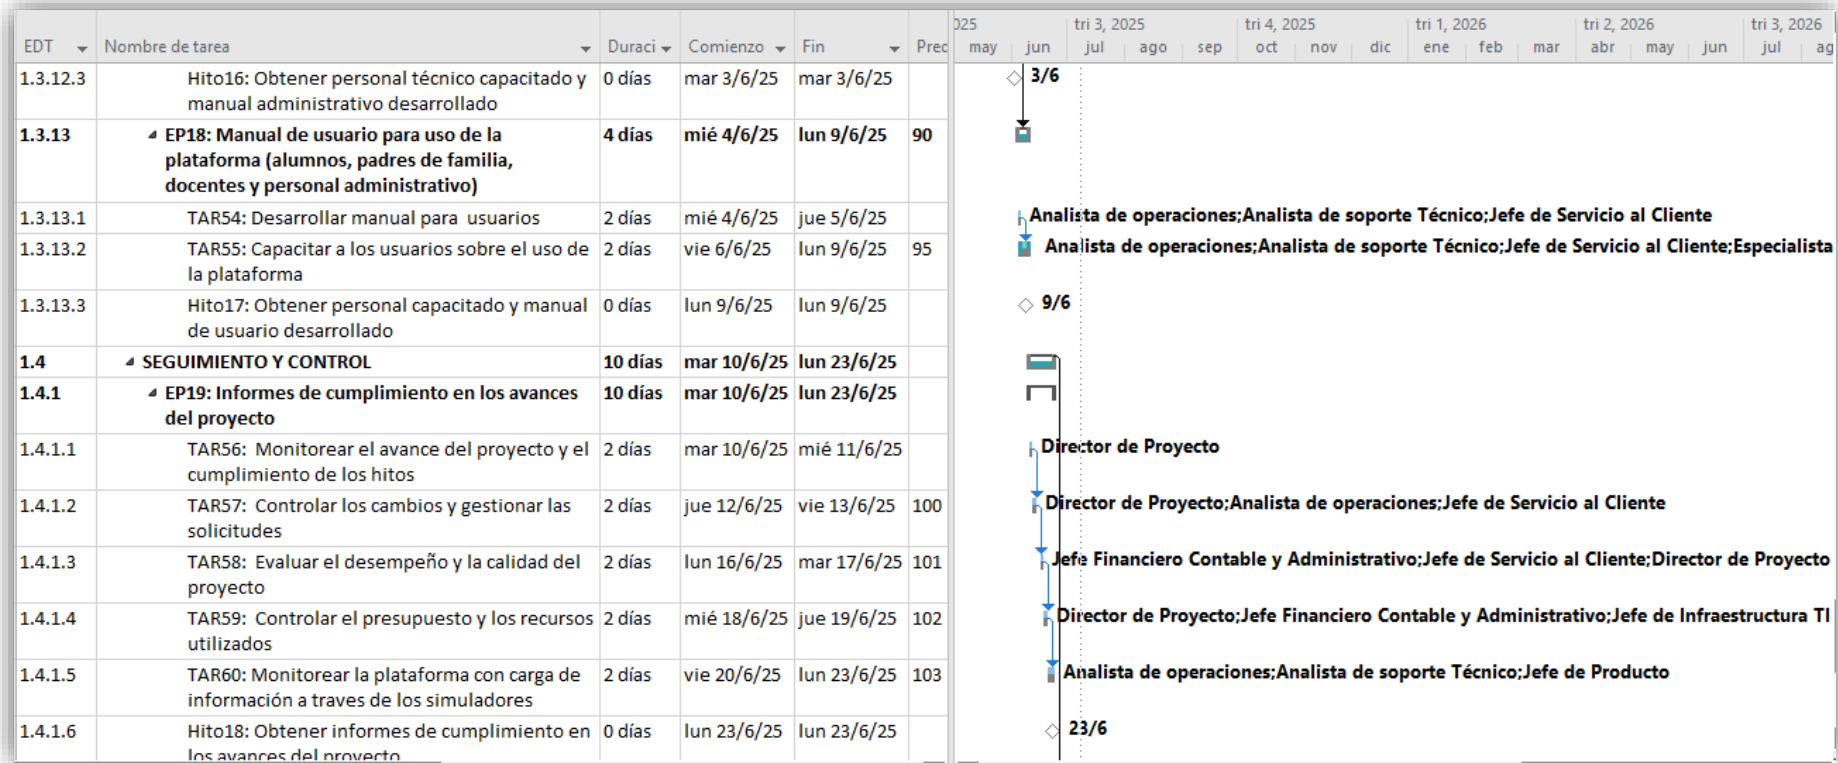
| EDT | Nombre de tarea | Duraci | Comienzo | Fin | Prec |
|---|---|---|---|---|---|
| 1.3.12.3 | Hito16: Obtener personal técnico capacitado y manual administrativo desarrollado | 0 días | mar 3/6/25 | mar 3/6/25 | |
| 1.3.13 | EP18: Manual de usuario para uso de la plataforma (alumnos, padres de familia, docentes y personal administrativo) | 4 días | mié 4/6/25 | lun 9/6/25 | 90 |
| 1.3.13.1 | TAR54: Desarrollar manual para usuarios | 2 días | mié 4/6/25 | jue 5/6/25 | |
| 1.3.13.2 | TAR55: Capacitar a los usuarios sobre el uso de la plataforma | 2 días | vie 6/6/25 | lun 9/6/25 | 95 |
| 1.3.13.3 | Hito17: Obtener personal capacitado y manual de usuario desarrollado | 0 días | lun 9/6/25 | lun 9/6/25 | |
| 1.4 | SEGUIMIENTO Y CONTROL | 10 días | mar 10/6/25 | lun 23/6/25 | |
| 1.4.1 | EP19: Informes de cumplimiento en los avances del proyecto | 10 días | mar 10/6/25 | lun 23/6/25 | |
| 1.4.1.1 | TAR56: Monitorear el avance del proyecto y el cumplimiento de los hitos | 2 días | mar 10/6/25 | mié 11/6/25 | |
| 1.4.1.2 | TAR57: Controlar los cambios y gestionar las solicitudes | 2 días | jue 12/6/25 | vie 13/6/25 | 100 |
| 1.4.1.3 | TAR58: Evaluar el desempeño y la calidad del proyecto | 2 días | lun 16/6/25 | mar 17/6/25 | 101 |
| 1.4.1.4 | TAR59: Controlar el presupuesto y los recursos utilizados | 2 días | mié 18/6/25 | jue 19/6/25 | 102 |
| 1.4.1.5 | TAR60: Monitorear la plataforma con carga de información a traves de los simuladores | 2 días | vie 20/6/25 | lun 23/6/25 | 103 |
| 1.4.1.6 | Hito18: Obtener informes de cumplimiento en los avances del proyecto | 0 días | lun 23/6/25 | lun 23/6/25 | |

025 | tri 3, 2025 | tri 4, 2025 | tri 1, 2026 | tri 2, 2026 | tri 3, 2026
may jun jul ago sep oct nov dic ene feb mar abr may jun jul ag

3/6
Analista de operaciones;Analista de soporte Técnico;Jefe de Servicio al Cliente
Analista de operaciones;Analista de soporte Técnico;Jefe de Servicio al Cliente;Especialista
9/6
Director de Proyecto
Director de Proyecto;Analista de operaciones;Jefe de Servicio al Cliente
Jefe Financiero Contable y Administrativo;Jefe de Servicio al Cliente;Director de Proyecto
Director de Proyecto;Jefe Financiero Contable y Administrativo;Jefe de Infraestructura TI
Analista de operaciones;Analista de soporte Técnico;Jefe de Producto
23/6